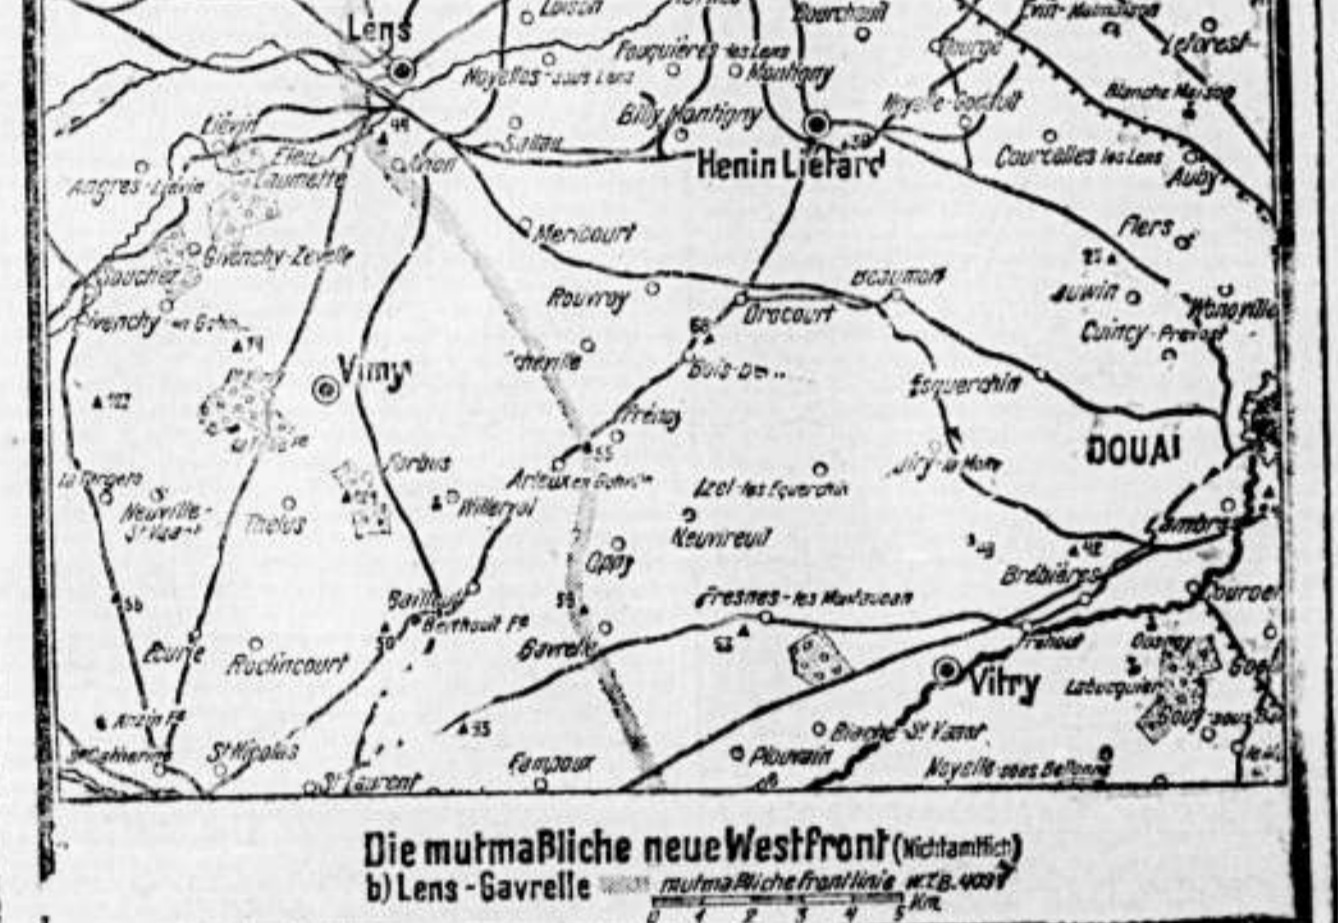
Lens
Loison
Bourcheuil
Evin-Malmaison
Leforest
Fouquières les Lens
Noyelles-sous Lens
Montigny
Courcelles
Blanche Maison
Billy Montigny
Noyelle-Godault
Liévin
44
Sallau
Henin Liétard
38
Eleu
Laumette
Avion
Courcelles les Lens
Angres-Liévin
Auby
Mericourt
Flers
Givenchy-Zouave
Souchez
Rouvroy
Beaumont
Auwin
Drocourt
Givenchy en Gohelle
68
Cuincy-Prevost
74
Vimy
Acheville
Bois-de...
Esquerchin
122
Fresnoy
Farbus
55
Lauwin
DOUAI
La Targette
Arleux en Gohelle
Izel-les Esquerchin
Neuville-St Vaast
Thelus
Willerval
Neuvireuil
42
Lambres
Oppy
Brebières
56
Bailleul
55
Fresnes-les Montauban
Courcelles
Berthoult Fe
50
58
Ecurie
Roclincourt
Gavrelle
Frehout
Dorignies
Vitry
Labucquière
Goeulzin
Anzin
35
Blache St Vaast
Ste Catherine
St Nicolas
Plouvain
Fampoux
St Laurent
Noyelle-sous Bellonne

Die mutmaßliche neue Westfront (Nichtamtlich)
b) Lens-Gavrelle mutmaßliche Frontlinie W.T.B. 4037
0 1 2 3 4 5 Km.